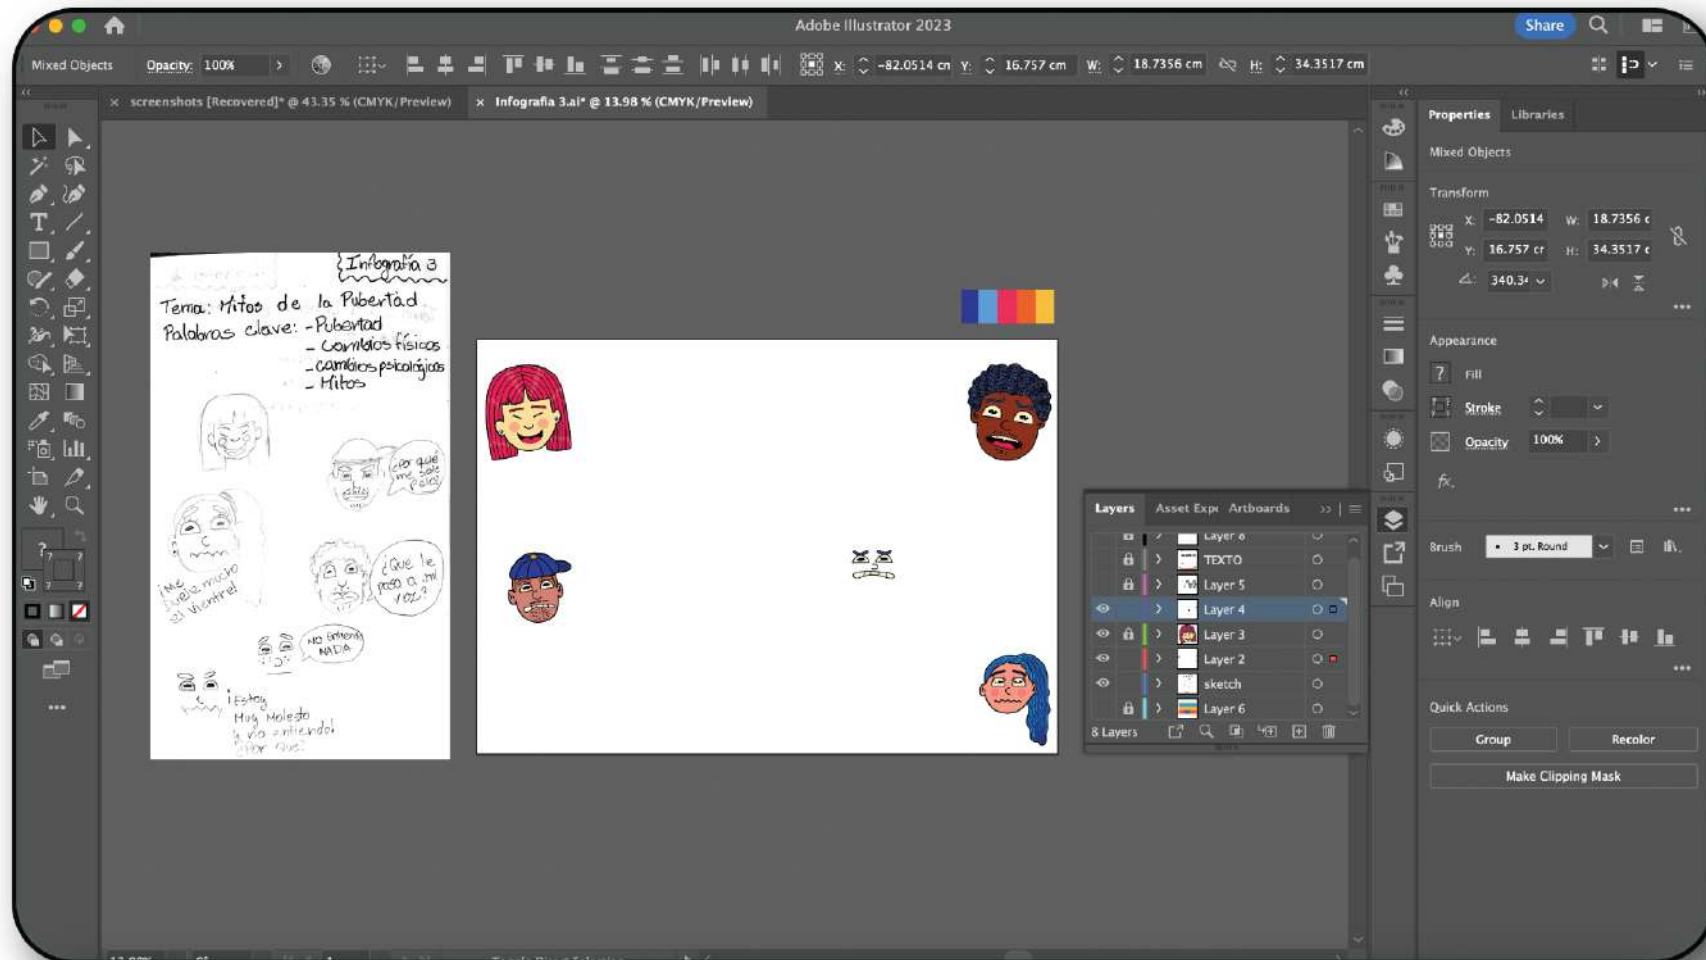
Adobe Illustrator 2023

Share

Mixed Objects Opacity: 100% X: -82.0514 cm Y: 16.757 cm W: 18.7356 cm H: 34.3517 cm

screenshots [Recovered]* @ 43.35 % (CMYK/Preview)
Infografia 3.ai* @ 13.98 % (CMYK/Preview)

Infografía 3

Tema: Mitos de la Pubertad
Palabras clave: -Pubertad
- Cambios físicos
- cambios psicológicos
- Mitos

¿Por qué me sale pelo?

¡Me duele mucho el vientre!

¿Qué le pasó a mi voz?

No entiendo NADA

¡Estoy Muy Molesto y no entiendo! ¿Por qué?

Layers Asset Exp Artboards
Layer 8
TEXTO
Layer 5
Layer 4
Layer 3
Layer 2
sketch
Layer 6
8 Layers

Properties Libraries
Mixed Objects
Transform
X: -82.0514 W: 18.7356 c
Y: 16.757 cr H: 34.3517 c
340.3
Appearance
Fill
Stroke
Opacity 100%
fx.
Brush 3 pt. Round
Align
Quick Actions
Group Recolor
Make Clipping Mask